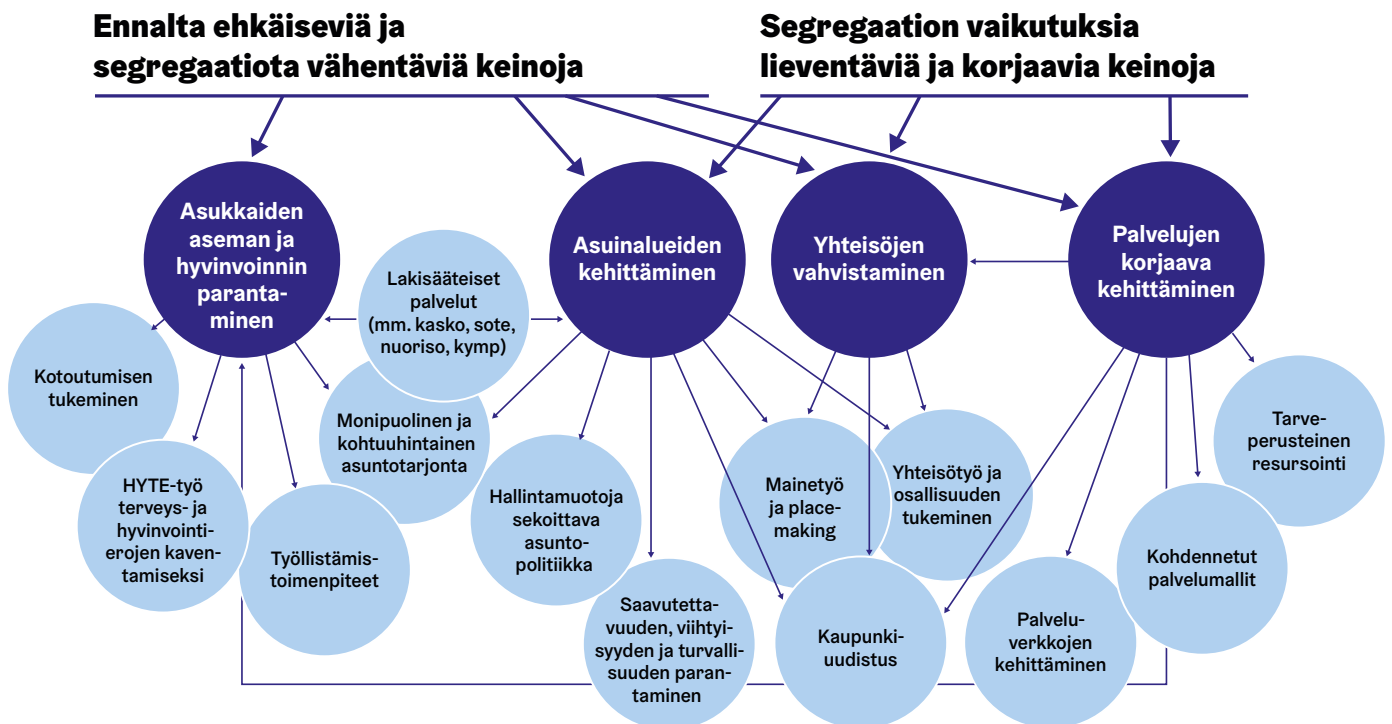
Ennalta ehkäiseviä ja segregaatiota vähentäviä keinoja

Segregaation vaikutuksia lieventäviä ja korjaavia keinoja

Asukkaiden aseman ja hyvinvoinnin parantaminen

Asuinalueiden kehittäminen

Yhteisöjen vahvistaminen

Palvelujen korjaava kehittäminen

Lakisääteiset palvelut (mm. kasko, sote, nuoriso, kymp)

Kotoutumisen tukeminen

HYTE-työ terveys- ja hyvinvointierojen kaventamiseksi

Työllistämistoimenpiteet

Monipuolinen ja kohtuuhintainen asuntotarjonta

Hallintamuotoja sekoittava asuntopolitiikka

Saavutettavuuden, viihtyisyyden ja turvallisuuden parantaminen

Mainetyö ja placemaking

Yhteisötyö ja osallisuuden tukeminen

Kaupunkiuudistus

Palveluverkkojen kehittäminen

Kohdennetut palvelumallit

Tarveperusteinen resursointi